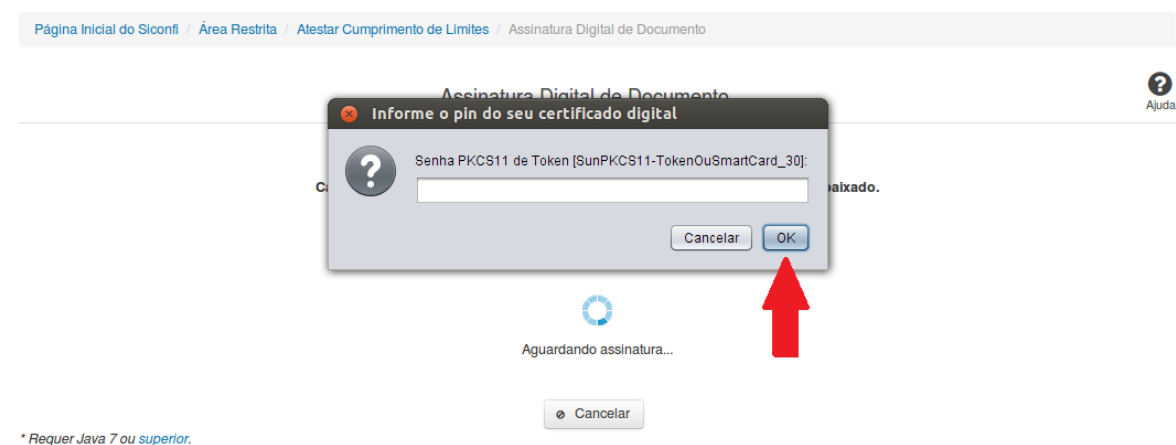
Página Inicial do Siconfi / Área Restrita / Atestar Cumprimento de Limites / Assinatura Digital de Documento

Assinatura Digital de Documento

Ajuda

Informe o pin do seu certificado digital

Senha PKCS11 de Token [SunPKCS11-TokenOuSmartCard_30]:

Cancelar OK

Ca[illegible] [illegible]aixado.

Aguardando assinatura...

Cancelar

* Requer Java 7 ou superior.